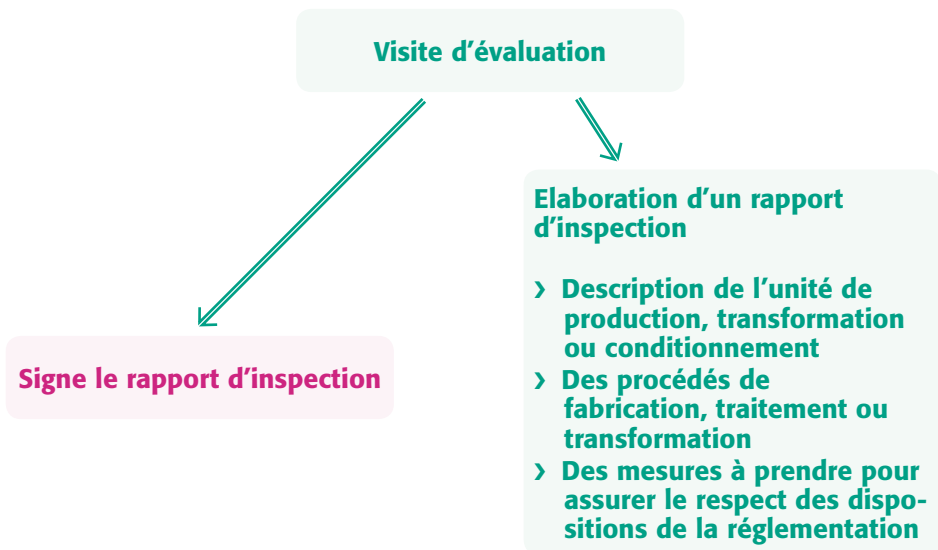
Visite d’évaluation

Signe le rapport d’inspection

Elaboration d’un rapport d’inspection

› Description de l’unité de production, transformation ou conditionnement
› Des procédés de fabrication, traitement ou transformation
› Des mesures à prendre pour assurer le respect des dispositions de la réglementation